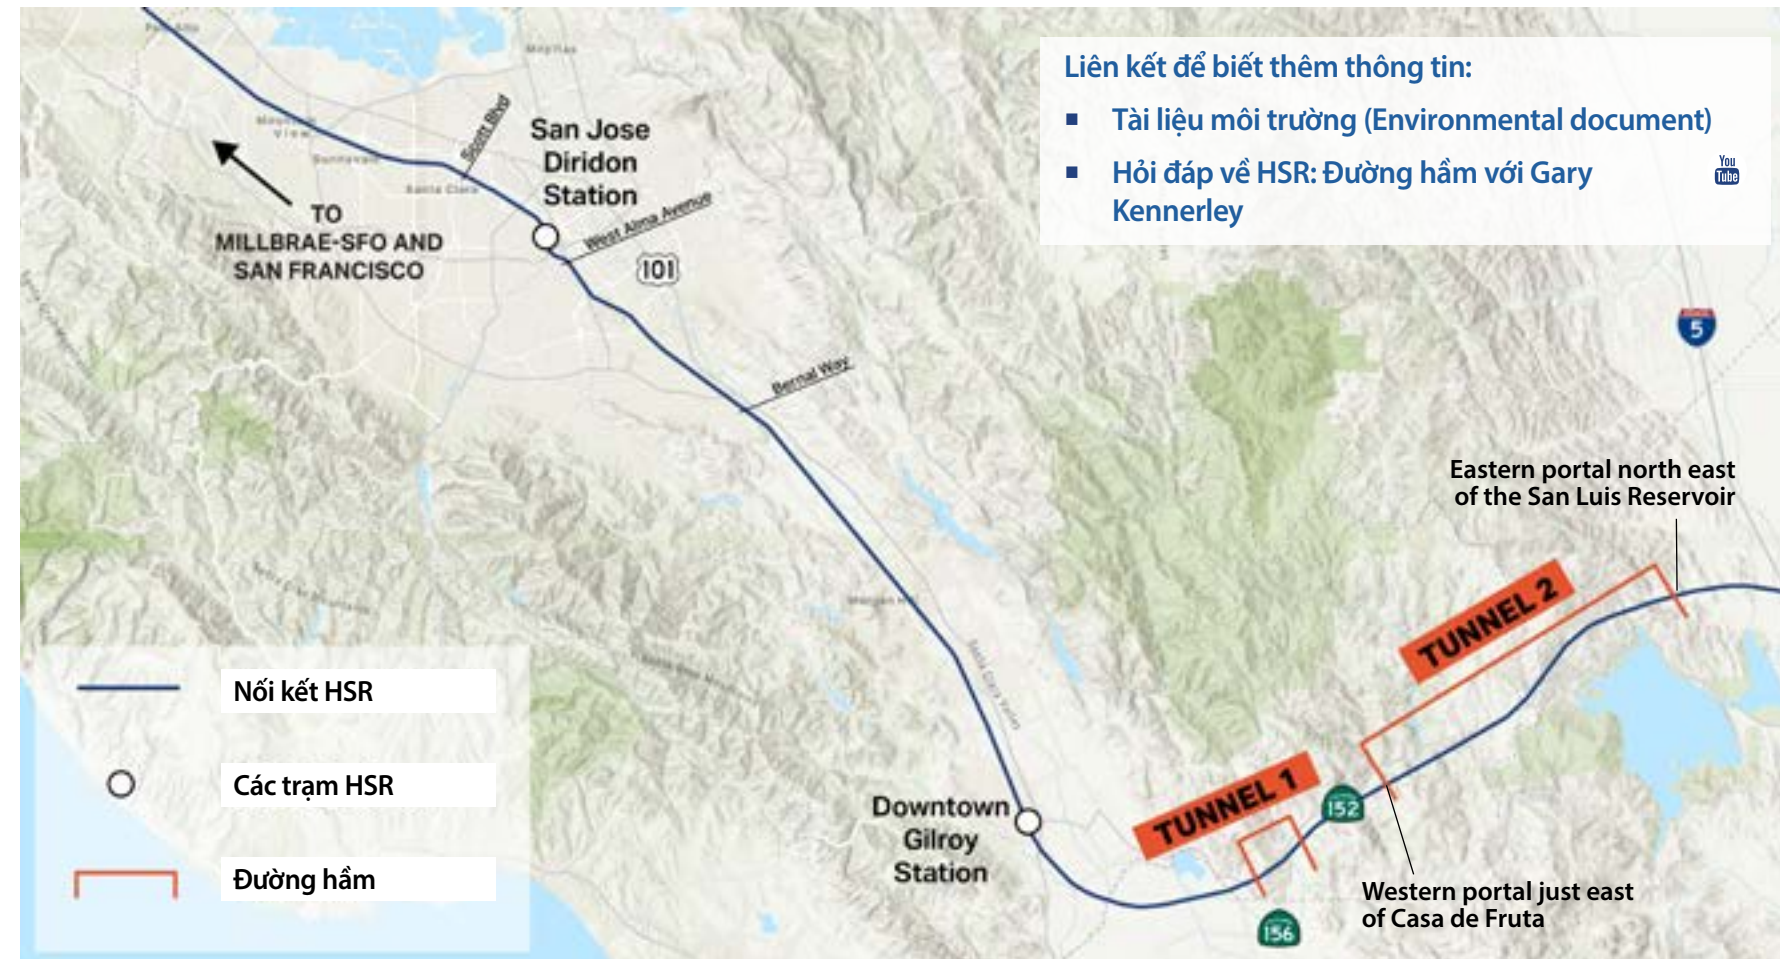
Liên kết để biết thêm thông tin:

■ Tài liệu môi trường (Environmental document)

■ Hỏi đáp về HSR: Đường hầm với Gary Kennerley

You Tube

Palo Alto

Mountain View

Sunnyvale

Santa Clara

Milpitas

Scott Blvd

San Jose Diridon Station

West Alma Avenue

TO MILLBRAE-SFO AND SAN FRANCISCO

101

Bernal Way

Morgan Hill

Santa Cruz Mountains

Santa Clara Valley

5

Eastern portal north east of the San Luis Reservoir

TUNNEL 2

TUNNEL 1

152

156

Downtown Gilroy Station

Western portal just east of Casa de Fruta

Nối kết HSR

Các trạm HSR

Đường hầm